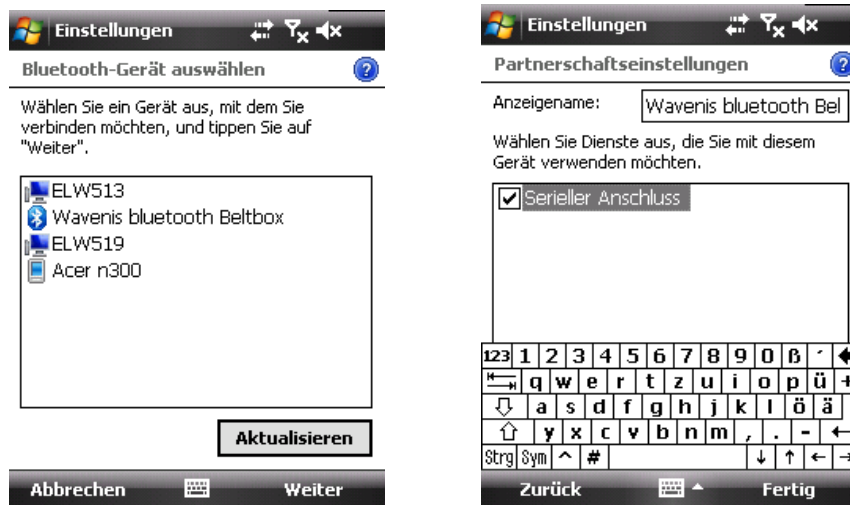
Einstellungen

Bluetooth-Gerät auswählen

Wählen Sie ein Gerät aus, mit dem Sie verbinden möchten, und tippen Sie auf "Weiter".

ELW513
Wavenis bluetooth Beltbox
ELW519
Acer n300

Aktualisieren

Abbrechen Weiter

Einstellungen

Partnerschaftseinstellungen

Anzeigename: Wavenis bluetooth Bel

Wählen Sie Dienste aus, die Sie mit diesem Gerät verwenden möchten.

Serieller Anschluss

123 1 2 3 4 5 6 7 8 9 0 ß ´
q w e r t z u i o p ü +
a s d f g h j k l ö ä
y x c v b n m , . -
Strg Sym ^ #

Zurück Fertig